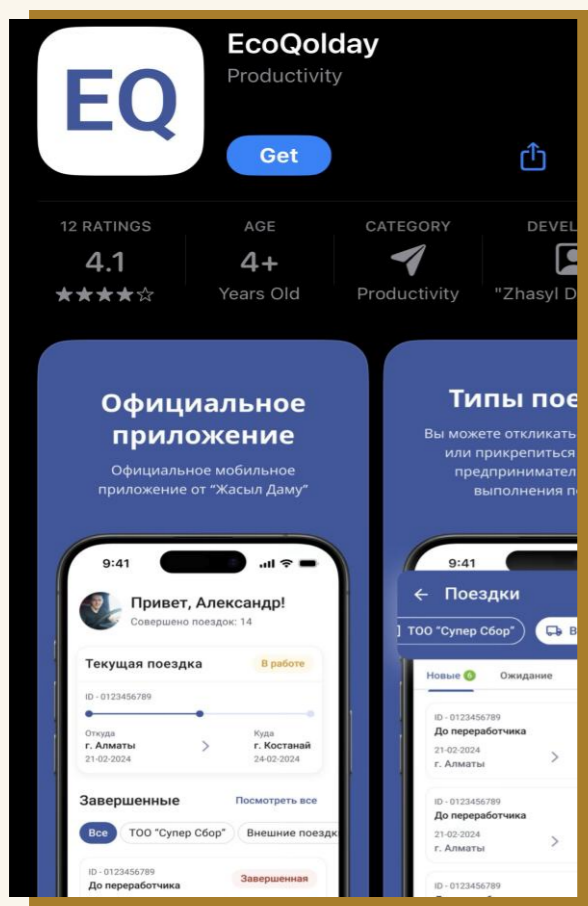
EQ

EcoQolday
Productivity

Get

12 RATINGS
4.1
★★★★☆

AGE
4+
Years Old

CATEGORY
Productivity

DEVEL
"Zhasyl D

Официальное приложение
Официальное мобильное приложение от "Жасыл Даму"

9:41

Привет, Александр!
Совершено поездок: 14

Текущая поездка
В работе
ID - 0123456789
Откуда
г. Алматы
21-02-2024
Куда
г. Костанай
24-02-2024

Завершенные
Посмотреть все
Все
ТОО "Супер Сбор"
Внешние поездк

ID - 0123456789
До переработчика
Завершенная

Типы пое
Вы можете откликат
или прикрепиться
предпринимател
выполнения п

9:41
Поездки
ТОО "Супер Сбор"
В
Новые 6
Ожидание

ID - 0123456789
До переработчика
21-02-2024
г. Алматы

ID - 0123456789
До переработчика
21-02-2024
г. Алматы

ID - 0123456789